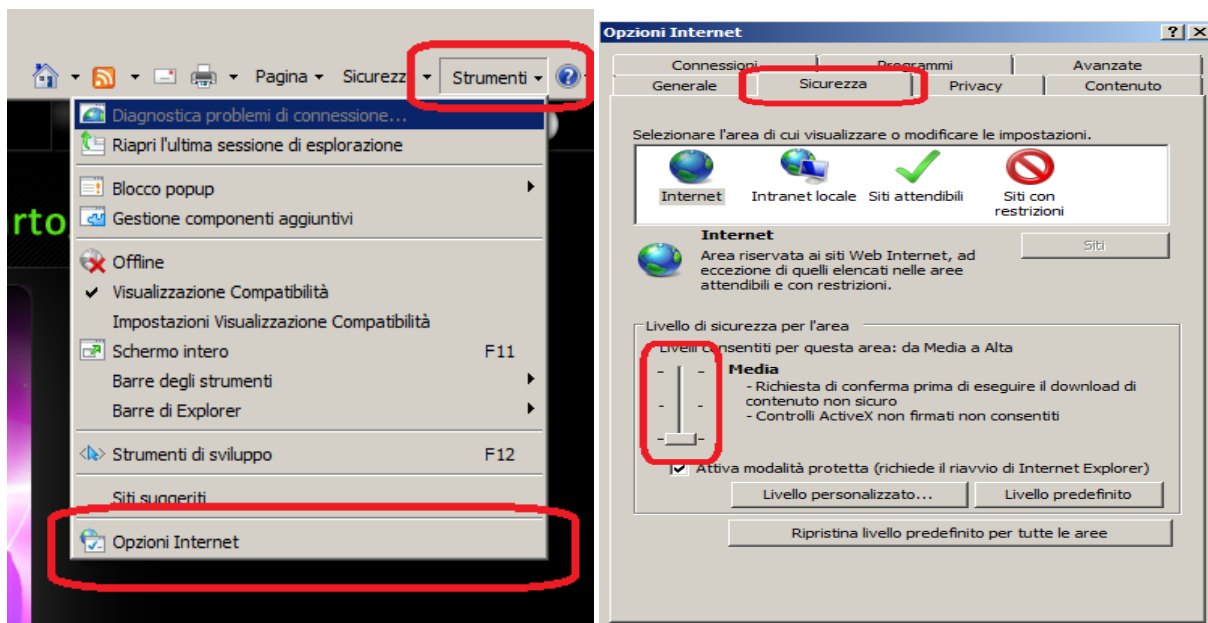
Pagina ▾ Sicurezza ▾ Strumenti ▾

Diagnostica problemi di connessione...
Riapri l'ultima sessione di esplorazione

Blocco popup
Gestione componenti aggiuntivi

Offline
Visualizzazione Compatibilità
Impostazioni Visualizzazione Compatibilità
Schermo intero F11
Barre degli strumenti
Barre di Explorer

Strumenti di sviluppo F12

Siti suggeriti

Opzioni Internet

rto

Opzioni Internet

Connessioni | Programmi | Avanzate
Generale | Sicurezza | Privacy | Contenuto

Selezionare l'area di cui visualizzare o modificare le impostazioni.

Internet | Intranet locale | Siti attendibili | Siti con restrizioni

Internet
Area riservata ai siti Web Internet, ad eccezione di quelli elencati nelle aree attendibili e con restrizioni.

Siti

Livello di sicurezza per l'area
Livelli consentiti per questa area: da Media a Alta

Media
- Richiesta di conferma prima di eseguire il download di contenuto non sicuro
- Controlli ActiveX non firmati non consentiti

Attiva modalità protetta (richiede il riavvio di Internet Explorer)

Livello personalizzato... | Livello predefinito

Ripristina livello predefinito per tutte le aree